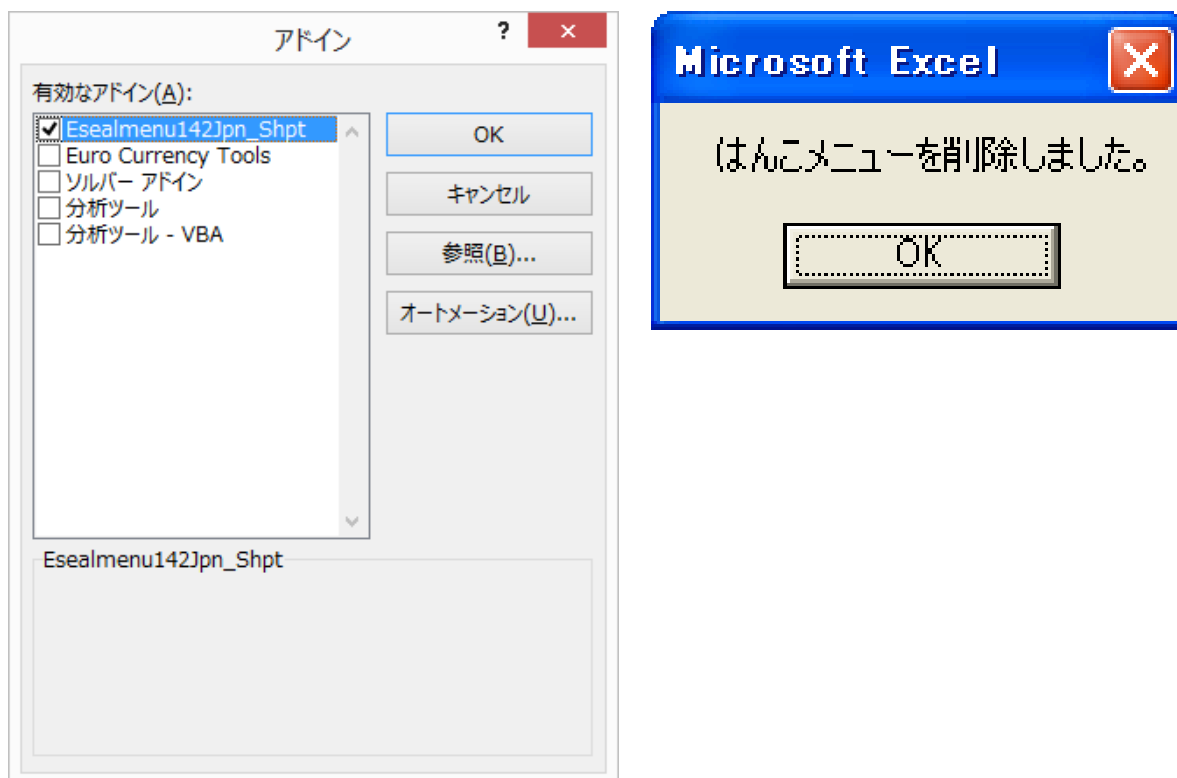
アドイン

?

有効なアドイン(A):

Esealmenu142Jpn_Shpt
Euro Currency Tools
ソルバー アドイン
分析ツール
分析ツール - VBA

OK
キャンセル
参照(B)...
オートメーション(U)...

Esealmenu142Jpn_Shpt

Microsoft Excel

はんこメニューを削除しました。

OK